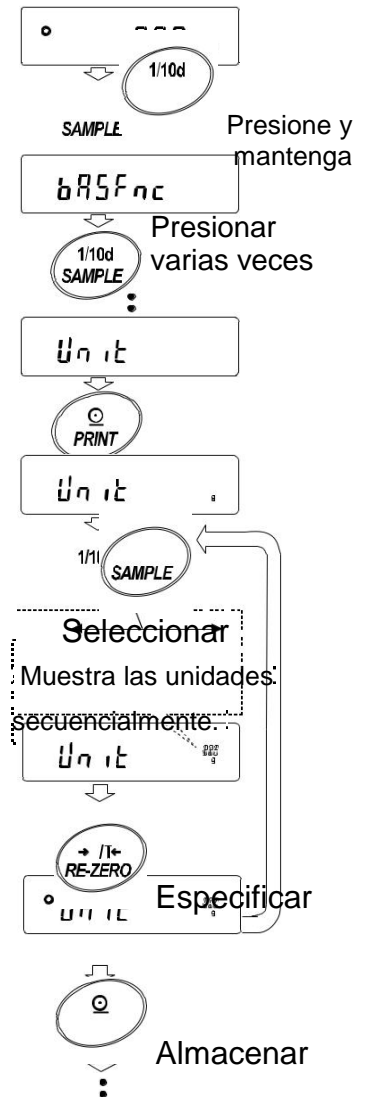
1/10d

SAMPLE

Presione y mantenga

bASFnc

1/10d SAMPLE

Presionar varias veces

Unit

PRINT

Unit

1/1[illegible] SAMPLE

Seleccionar

Muestra las unidades secuencialmente.

Unit

→ /T← RE-ZERO

Especificar

unit

Almacenar